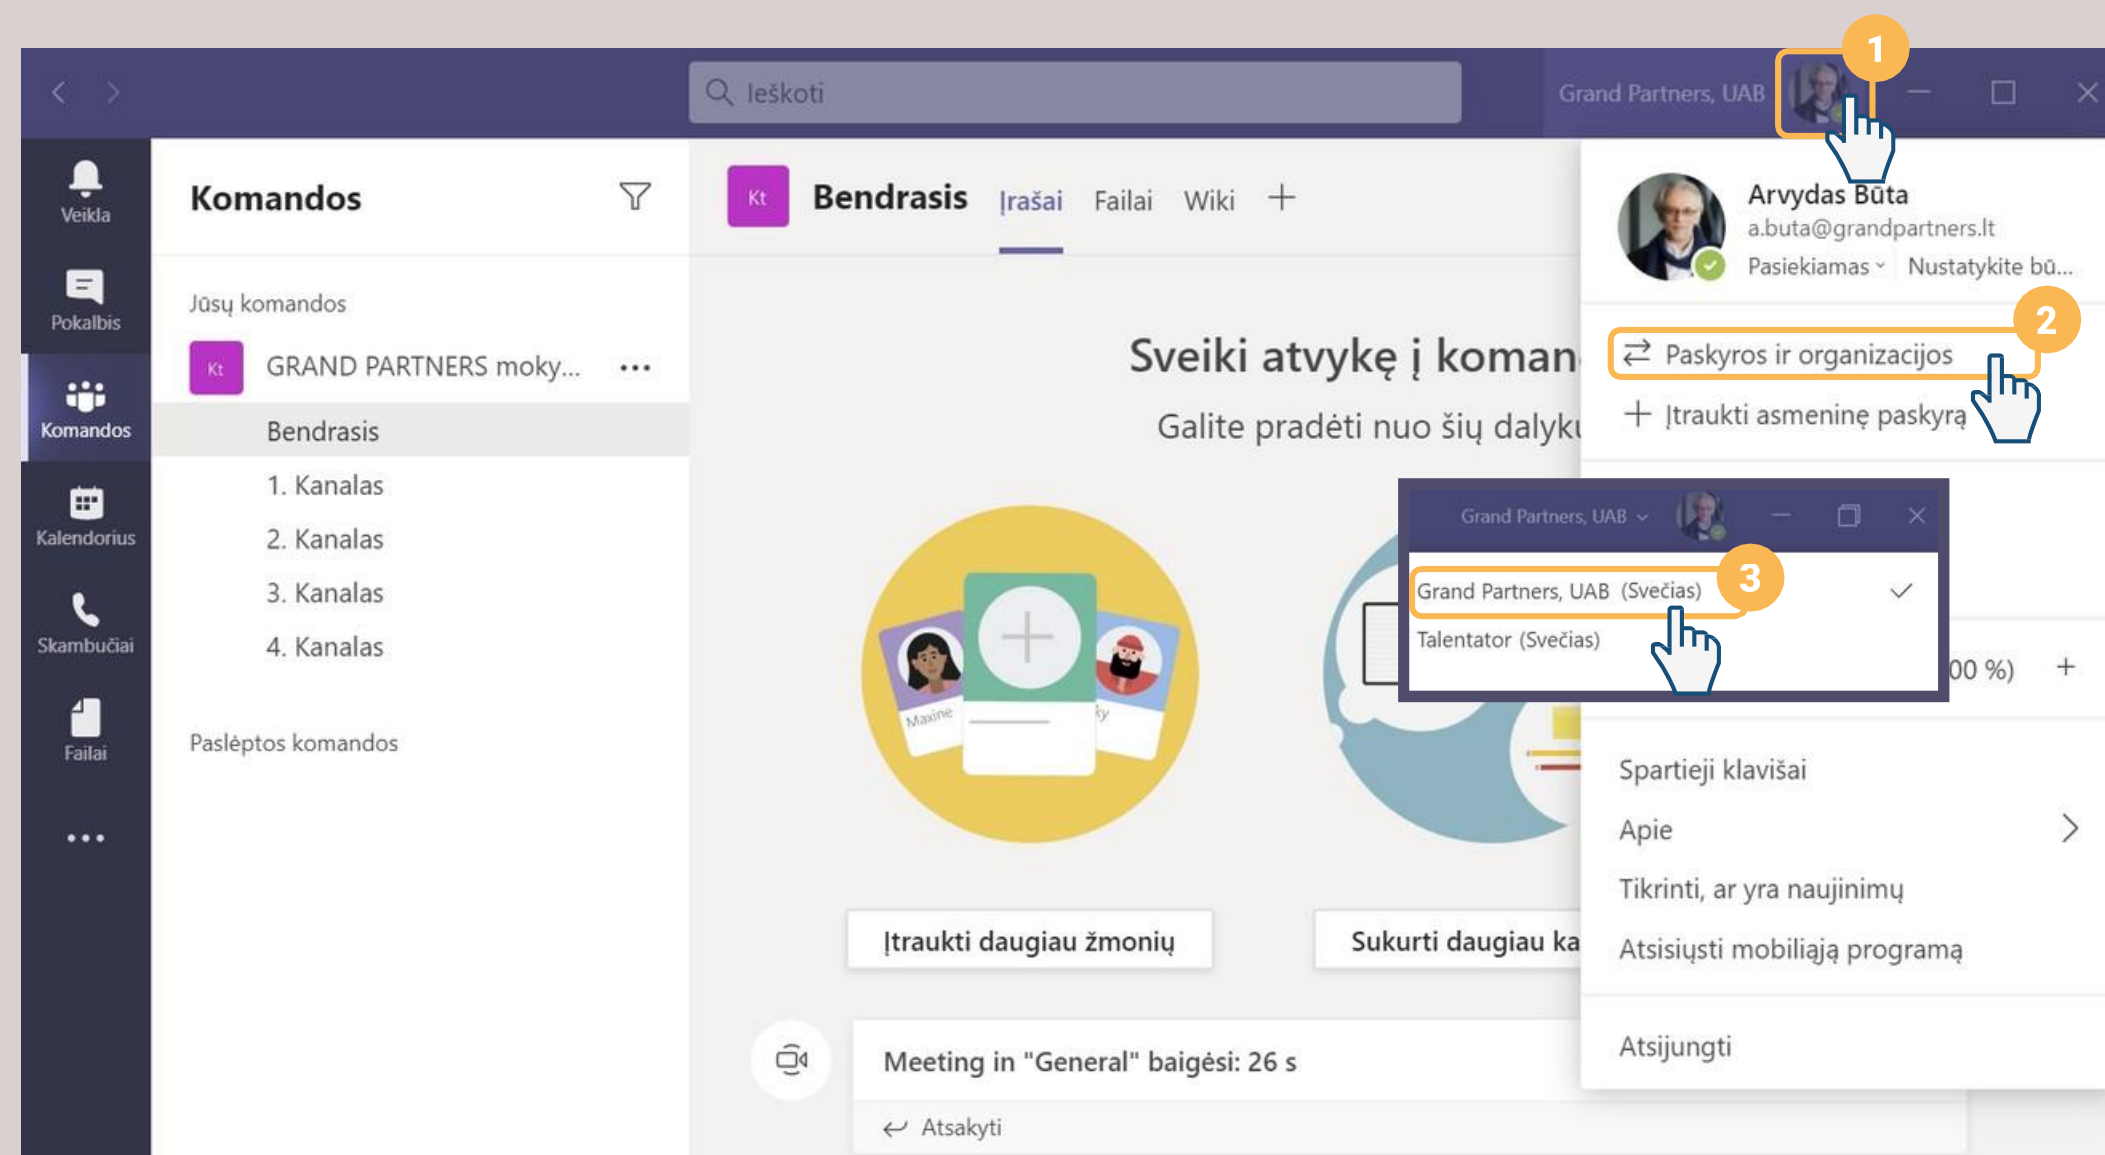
Ieškoti

Grand Partners, UAB

1

Veikla

Pokalbis

Komandos

Kalendorius

Skambučiai

Failai

...

Komandos

Jūsų komandos

Kt

GRAND PARTNERS moky...

...

Bendrasis

1. Kanalas

2. Kanalas

3. Kanalas

4. Kanalas

Paslėptos komandos

Kt

Bendrasis

Įrašai

Failai

Wiki

+

Sveiki atvykę į koman

Galite pradėti nuo šių dalyk

Maxine

Įtraukti daugiau žmonių

Sukurti daugiau ka

Meeting in "General" baigėsi: 26 s

Atsakyti

Arvydas Būta

a.buta@grandpartners.lt

Pasiekiamas

Nustatykite bū...

2

Paskyros ir organizacijos

Įtraukti asmeninę paskyrą

Grand Partners, UAB

Grand Partners, UAB (Svečias)

3

Talentator (Svečias)

00 %)

+

Spartieji klavišai

Apie

Tikrinti, ar yra naujinimų

Atsisiųsti mobiliąją programą

Atsijungti